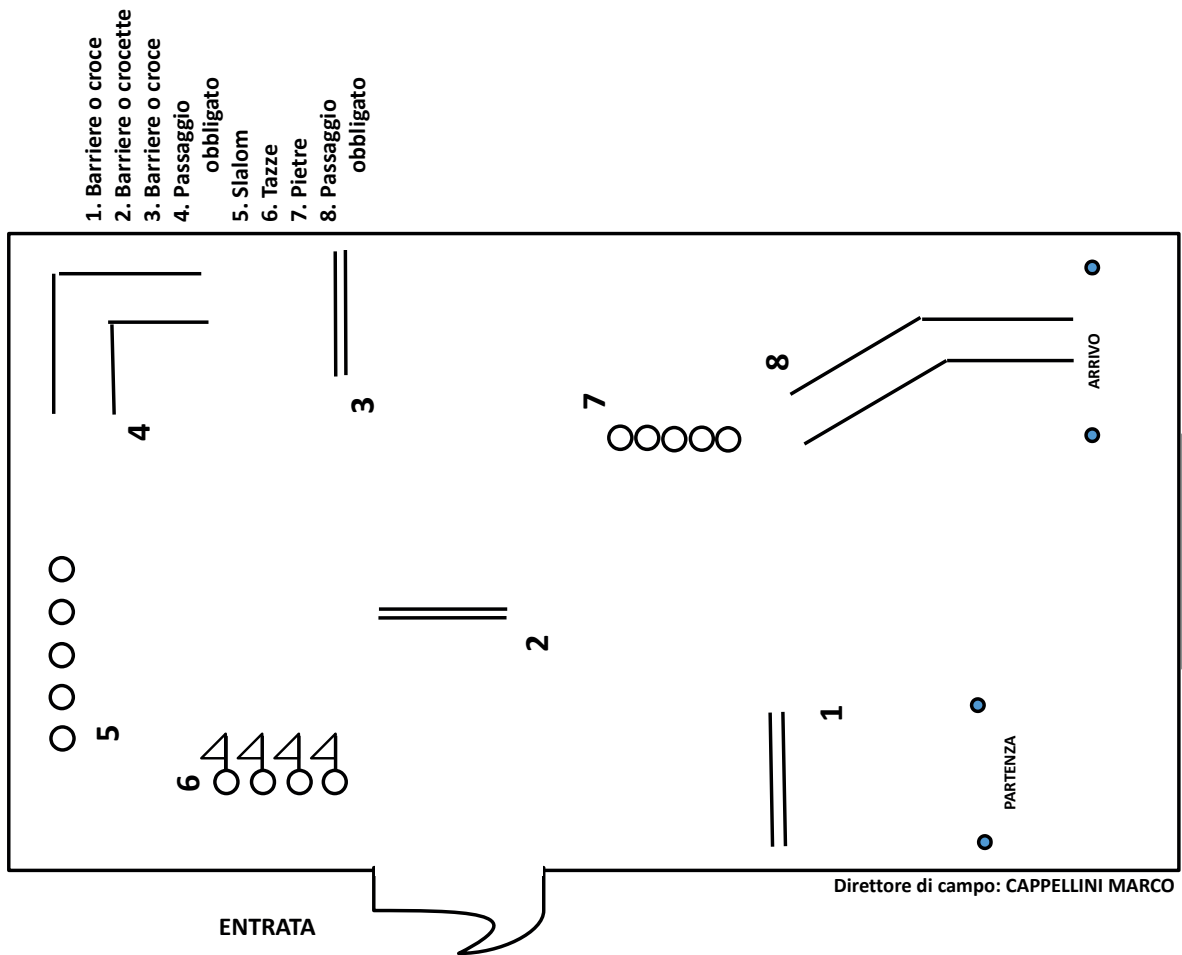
1. Barriere o croce
2. Barriere o crocette
3. Barriere o croce
4. Passaggio obbligato
5. Slalom
6. Tazze
7. Pietre
8. Passaggio obbligato

4

3

7

8

ARRIVO

5

2

6

1

PARTENZA

Direttore di campo: CAPPELLINI MARCO

ENTRATA